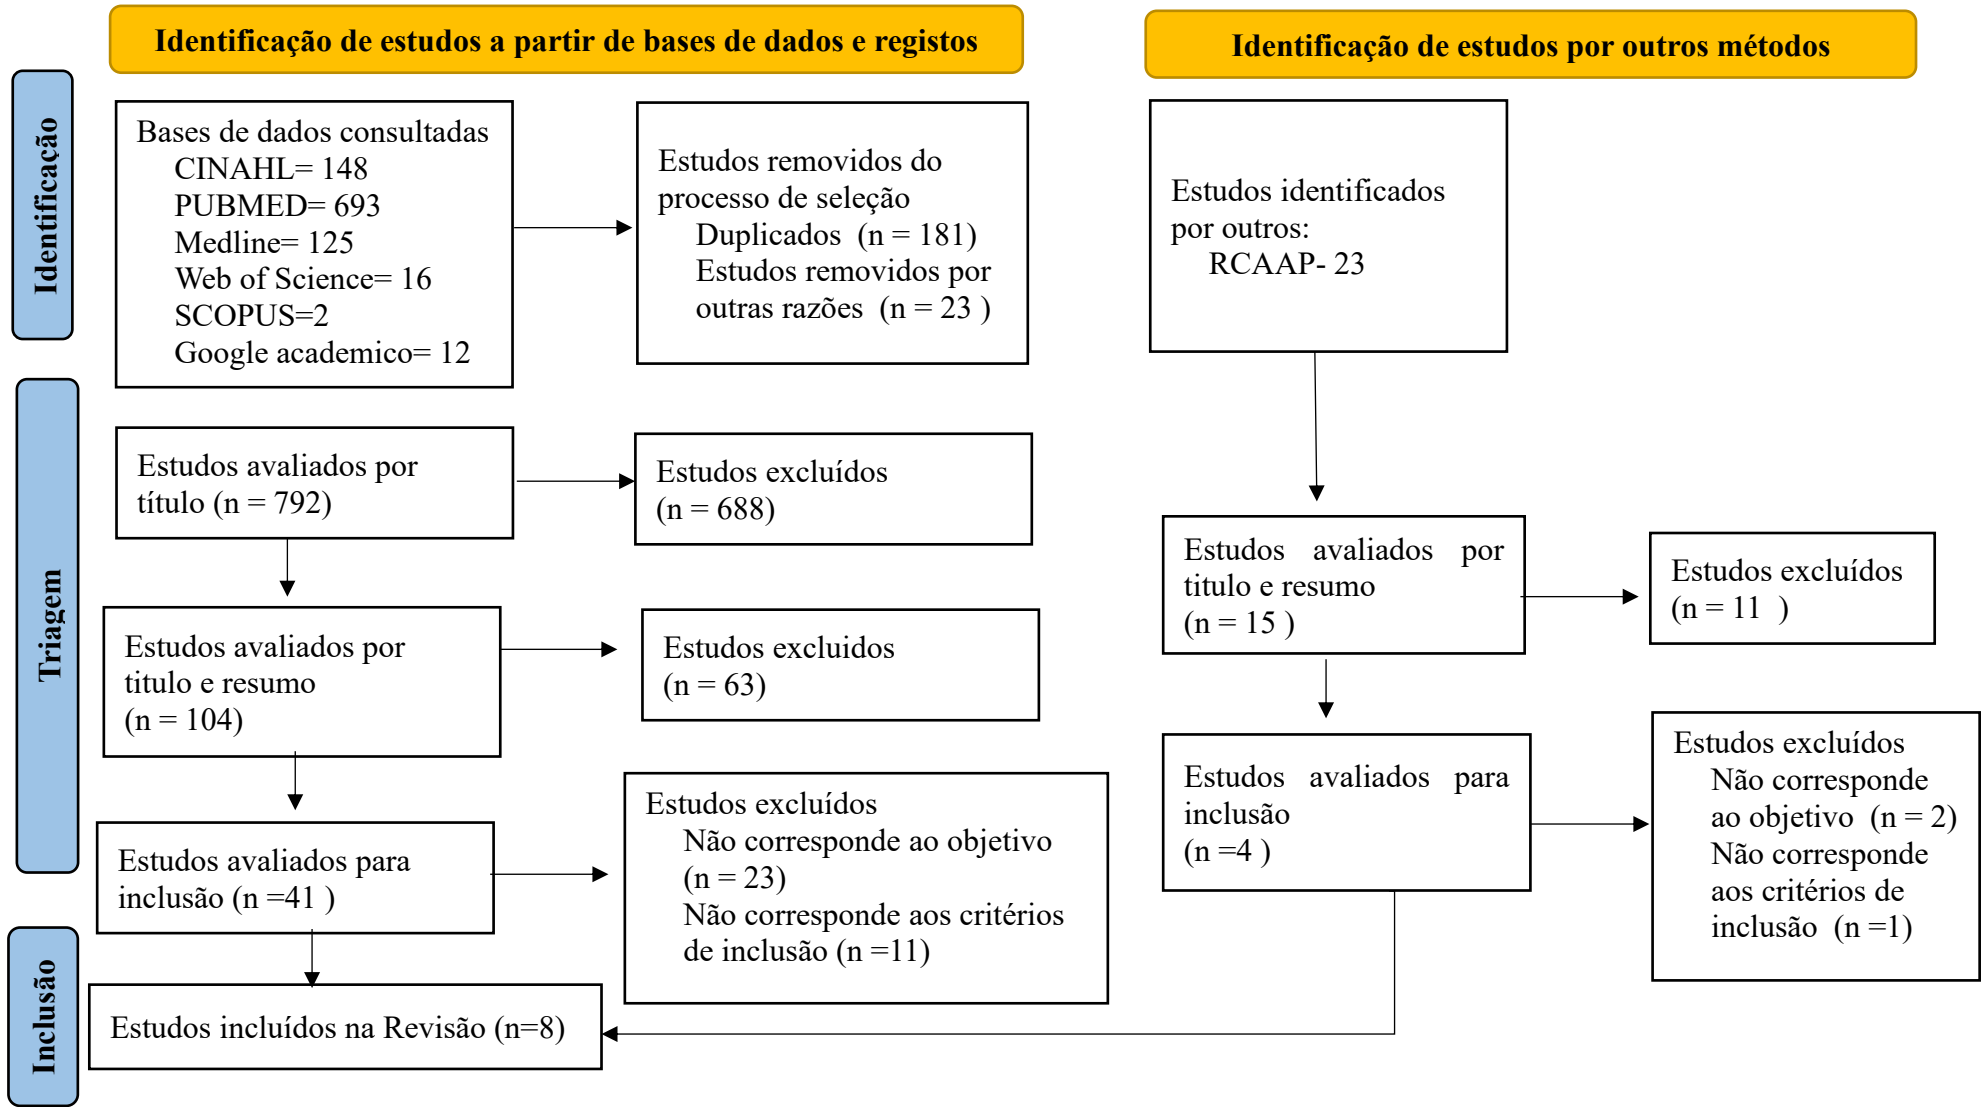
Identificação de estudos a partir de bases de dados e registos

Identificação de estudos por outros métodos

Identificação

Bases de dados consultadas
CINAHL= 148
PUBMED= 693
Medline= 125
Web of Science= 16
SCOPUS=2
Google academico= 12

Estudos removidos do processo de seleção
Duplicados (n = 181)
Estudos removidos por outras razões (n = 23 )

Estudos identificados por outros:
RCAAP- 23

Triagem

Estudos avaliados por título (n = 792)

Estudos excluídos (n = 688)

Estudos avaliados por titulo e resumo (n = 15 )

Estudos excluídos (n = 11 )

Estudos avaliados por titulo e resumo (n = 104)

Estudos excluidos (n = 63)

Estudos avaliados para inclusão (n =4 )

Estudos excluídos
Não corresponde ao objetivo (n = 2)
Não corresponde aos critérios de inclusão (n =1)

Estudos avaliados para inclusão (n =41 )

Estudos excluídos
Não corresponde ao objetivo (n = 23)
Não corresponde aos critérios de inclusão (n =11)

Inclusão

Estudos incluídos na Revisão (n=8)